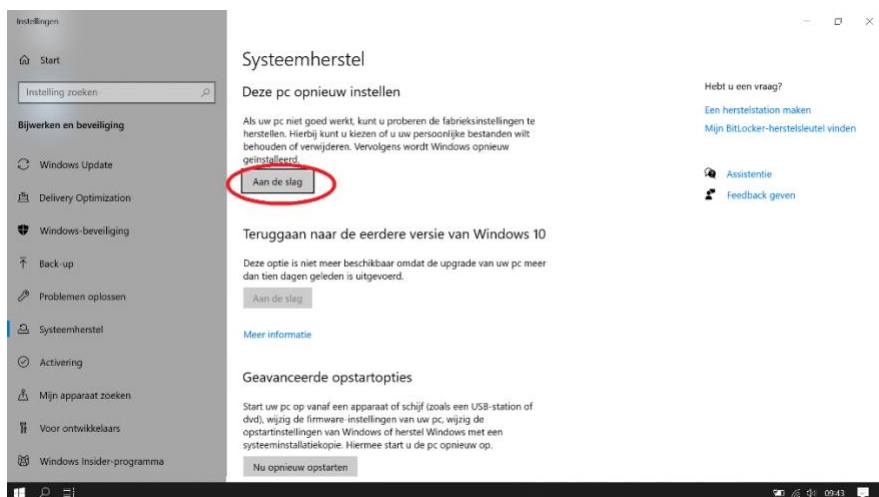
Instellingen

Start

Instelling zoeken

Bijwerken en beveiliging

Windows Update

Delivery Optimization

Windows-beveiliging

Back-up

Problemen oplossen

Systeemherstel

Activering

Mijn apparaat zoeken

Voor ontwikkelaars

Windows Insider-programma

Systeemherstel

Deze pc opnieuw instellen

Als uw pc niet goed werkt, kunt u proberen de fabrieksinstellingen te herstellen. Hierbij kunt u kiezen of u uw persoonlijke bestanden wilt behouden of verwijderen. Vervolgens wordt Windows opnieuw geïnstalleerd.

Aan de slag

Teruggaan naar de eerdere versie van Windows 10

Deze optie is niet meer beschikbaar omdat de upgrade van uw pc meer dan tien dagen geleden is uitgevoerd.

Aan de slag

Meer informatie

Geavanceerde opstartopties

Start uw pc op vanaf een apparaat of schijf (zoals een USB-station of dvd), wijzig de firmware-instellingen van uw pc, wijzig de opstartinstellingen van Windows of herstel Windows met een systeeminstallatiekopie. Hiermee start u de pc opnieuw op.

Nu opnieuw opstarten

Hebt u een vraag?

Een herstelstation maken

Mijn BitLocker-herstelsleutel vinden

Assistentie

Feedback geven

09:43